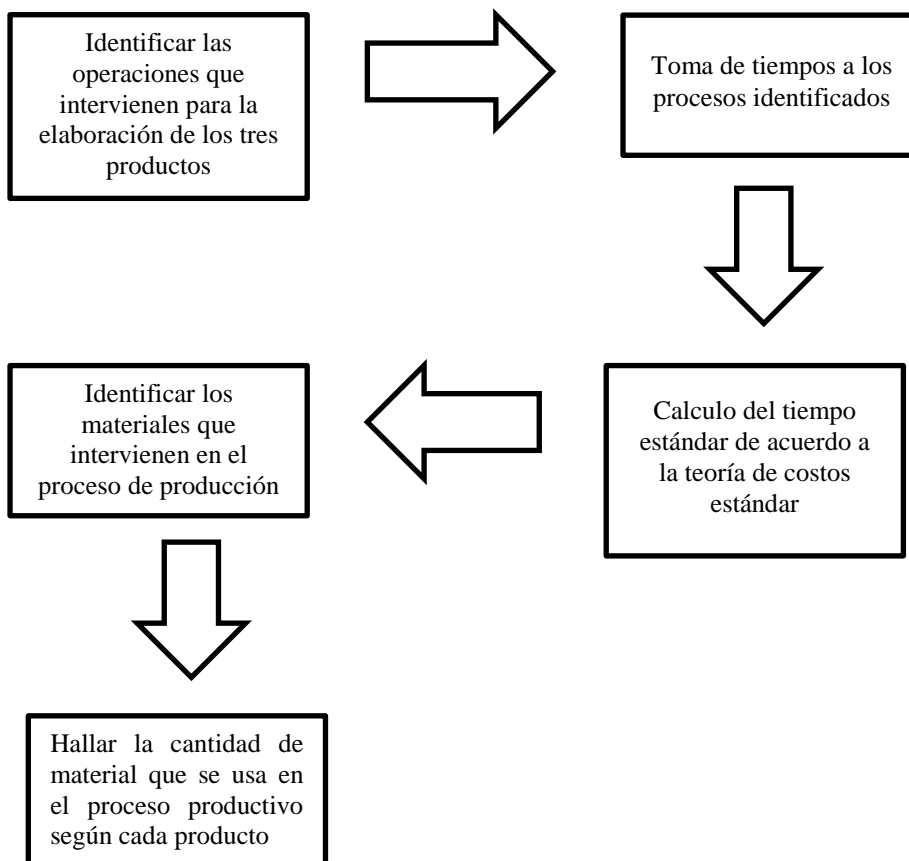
Identificar las operaciones que intervienen para la elaboración de los tres productos

Toma de tiempos a los procesos identificados

Calculo del tiempo estándar de acuerdo a la teoría de costos estándar

Identificar los materiales que intervienen en el proceso de producción

Hallar la cantidad de material que se usa en el proceso productivo según cada producto